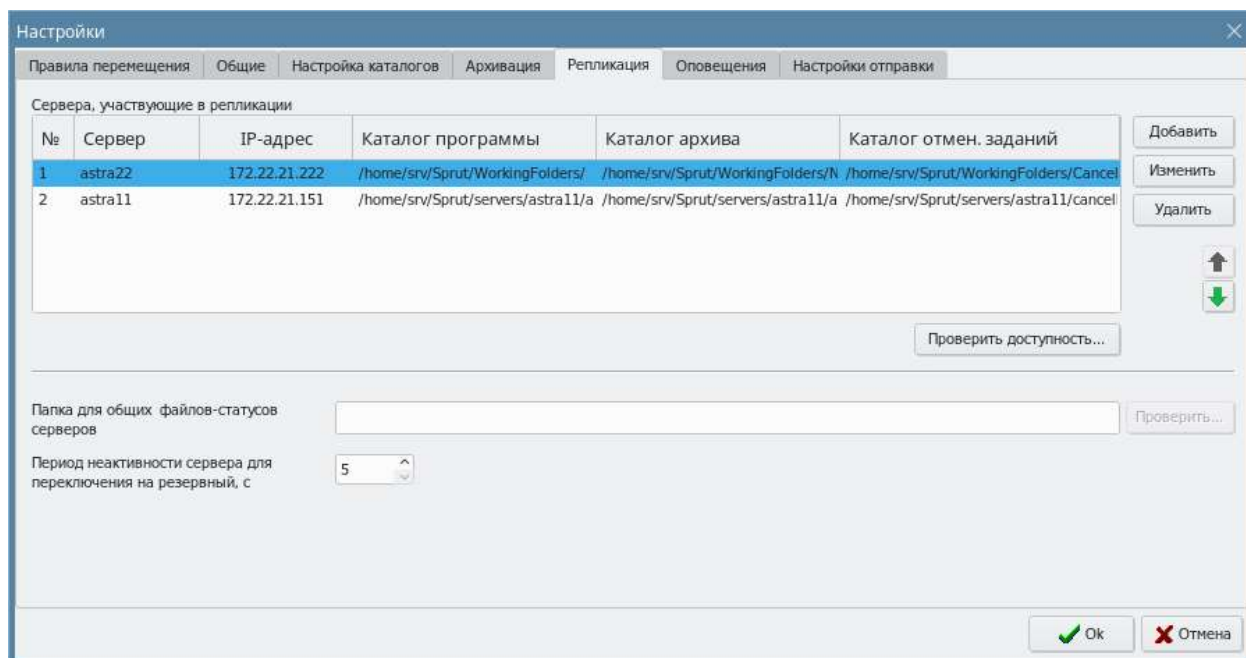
Настройки

Правила перемещения | Общие | Настройка каталогов | Архивация | Репликация | Оповещения | Настройки отправки

Сервера, участвующие в репликации

| № | Сервер | IP-адрес | Каталог программы | Каталог архива | Каталог отмен. заданий |
|---|---|---|---|---|---|
| 1 | astra22 | 172.22.21.222 | /home/srv/Sprut/WorkingFolders/ | /home/srv/Sprut/WorkingFolders/N | /home/srv/Sprut/WorkingFolders/Cancel |
| 2 | astra11 | 172.22.21.151 | /home/srv/Sprut/servers/astra11/a | /home/srv/Sprut/servers/astra11/a | /home/srv/Sprut/servers/astra11/cancel |

Добавить
Изменить
Удалить

Проверить доступность...

Папка для общих файлов-статусов серверов

Проверить...

Период неактивности сервера для переключения на резервный, с

5

Ok
Отмена